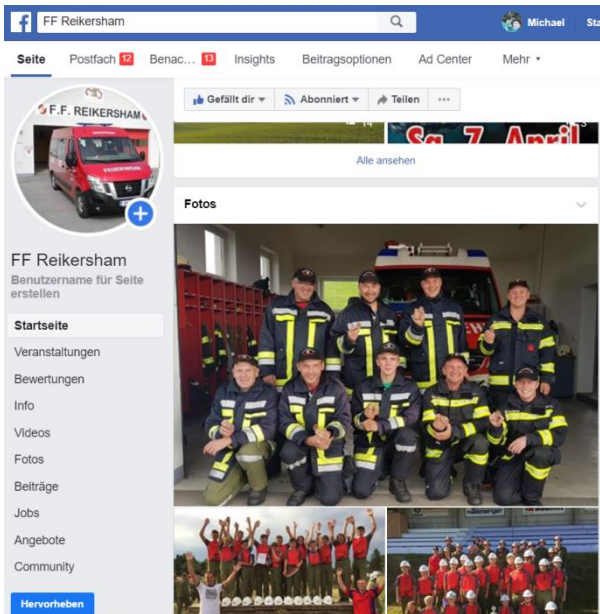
FF Reikersham

Michael Sta

Seite Postfach 12 Benac... 13 Insights Beitragsoptionen Ad Center Mehr

F.F. REIKERSHAM

FEUERWEHR

FF Reikersham

Benutzername für Seite erstellen

Startseite
Veranstaltungen
Bewertungen
Info
Videos
Fotos
Beiträge
Jobs
Angebote
Community

Hervorheben

Gefällt dir Abonniert Teilen ...

Sa. 7. April

Alle ansehen

Fotos